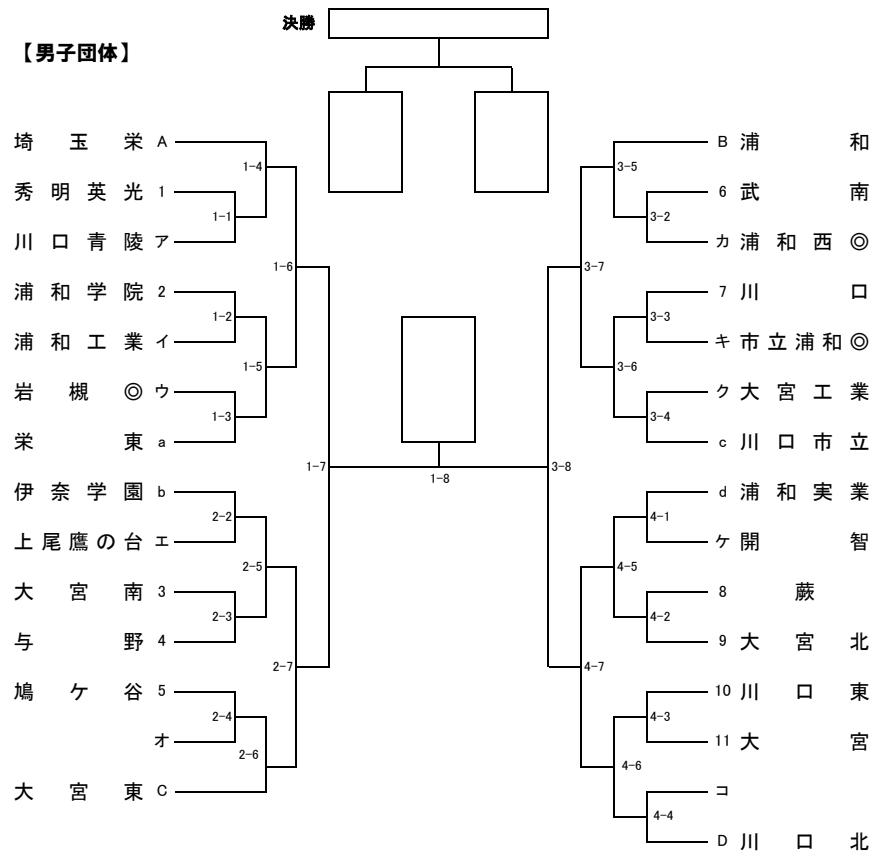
決勝

【男子団体】

埼玉栄 A
秀明英光 1
川口青陵 ア
浦和学院 2
浦和工業 イ
岩槻◎ ウ
栄東 a
伊奈学園 b
上尾鷹の台 エ
大宮南 3
与野 4
鳩ケ谷 5
オ
大宮東 C

1-4
1-1
1-6
1-2
1-5
1-3
1-7
2-2
2-5
2-3
2-7
2-4
2-6
1-8

B 浦和
6 武南
カ 浦和西◎
7 川口
キ 市立浦和◎
ク 大宮工業
c 川口市立
d 浦和実業
ケ 開智
8 蕨
9 大宮北
10 川口東
11 大宮
コ
D 川口北

3-5
3-2
3-7
3-3
3-6
3-4
3-8
4-1
4-5
4-2
4-7
4-3
4-6
4-4